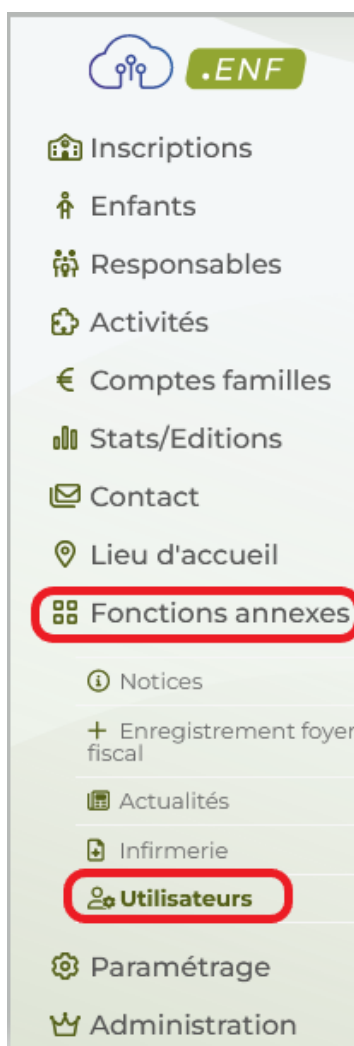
.ENF

Inscriptions

Enfants

Responsables

Activités

€ Comptes familles

Stats/Editions

Contact

Lieu d'accueil

Fonctions annexes

Notices

+ Enregistrement foyer fiscal

Actualités

Infirmerie

Utilisateurs

Paramétrage

Administration